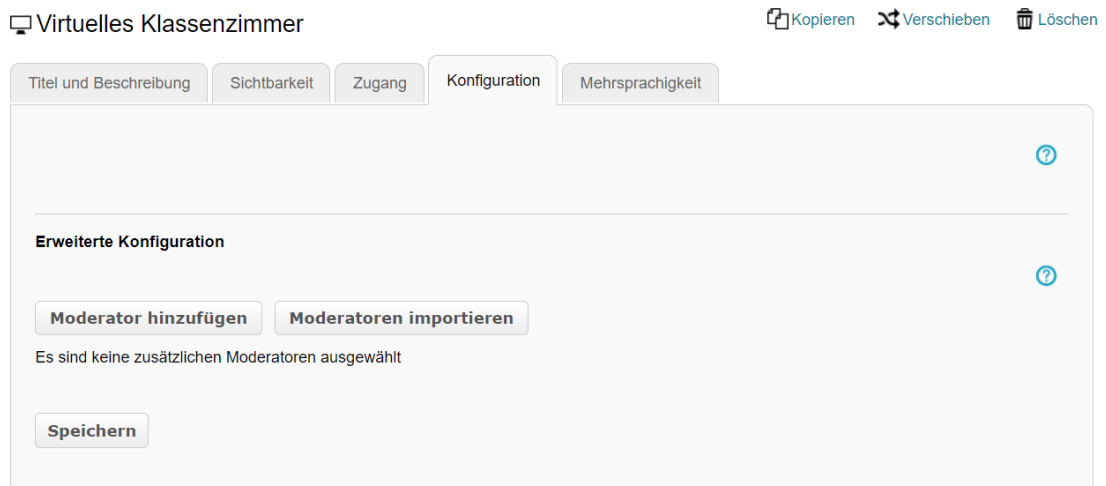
Virtuelles Klassenzimmer

Kopieren Verschieben Löschen

Titel und Beschreibung | Sichtbarkeit | Zugang | Konfiguration | Mehrsprachigkeit

Erweiterte Konfiguration

Moderator hinzufügen | Moderatoren importieren

Es sind keine zusätzlichen Moderatoren ausgewählt

Speichern